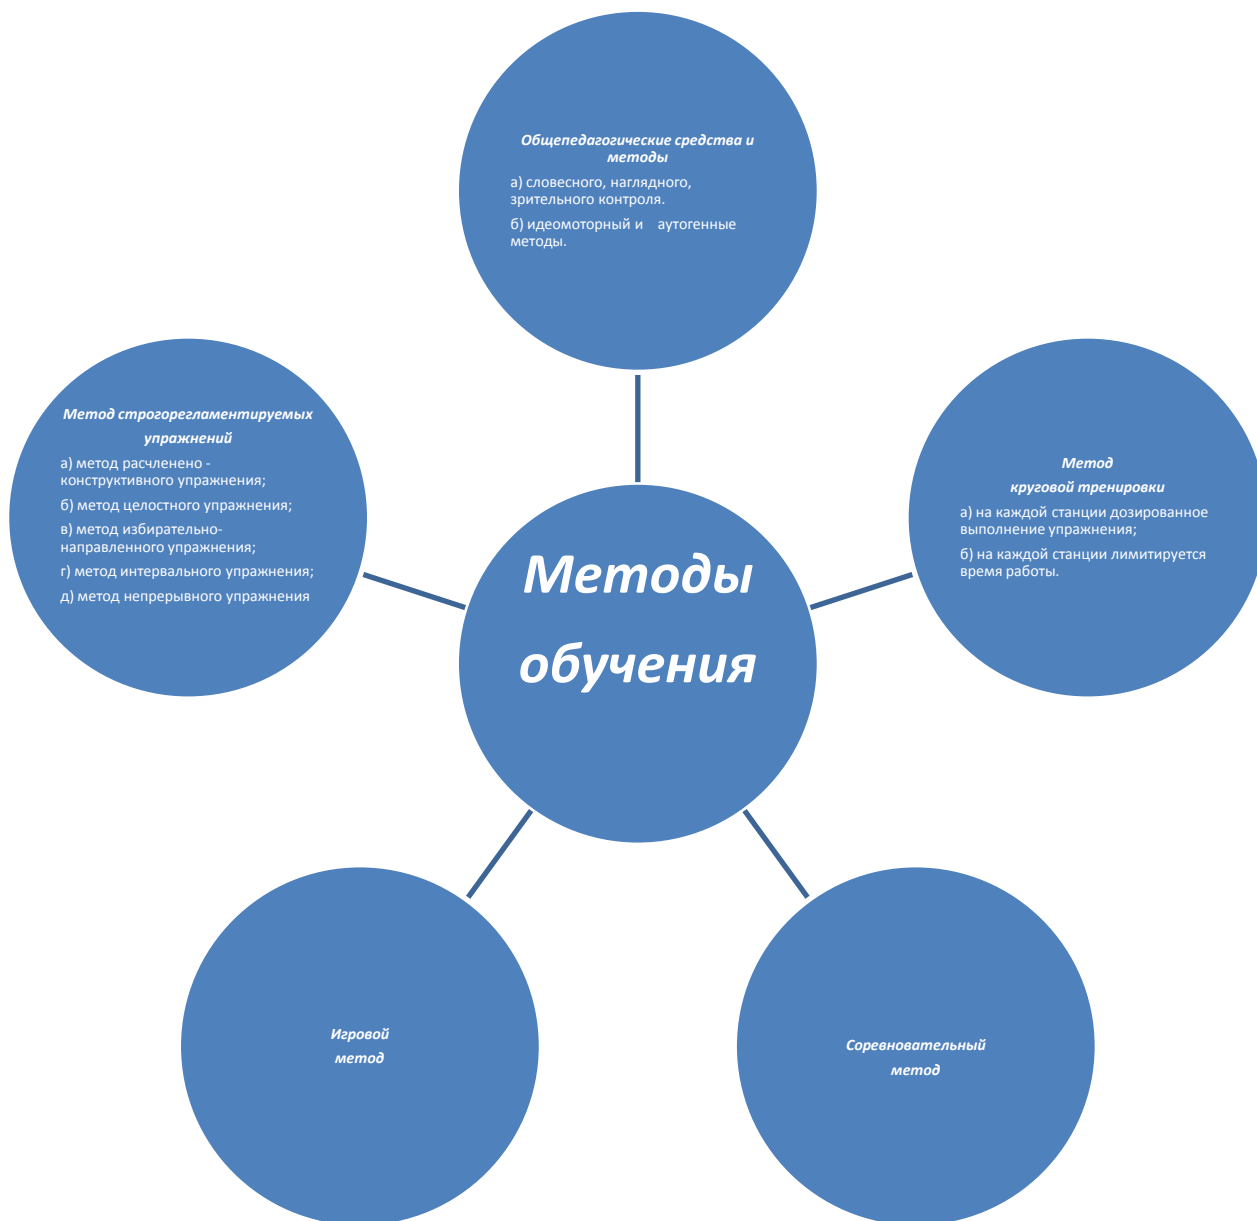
Общепедагогические средства и методы

а) словесного, наглядного, зрительного контроля.

б) идеомоторный и аутогенные методы.

Метод строгорегламентируемых упражнений

а) метод расчленено - конструктивного упражнения;

б) метод целостного упражнения;

в) метод избирательно-направленного упражнения;

г) метод интервального упражнения;

д) метод непрерывного упражнения

Методы обучения

Метод круговой тренировки

а) на каждой станции дозированное выполнение упражнения;

б) на каждой станции лимитируется время работы.

Игровой метод

Соревновательный метод